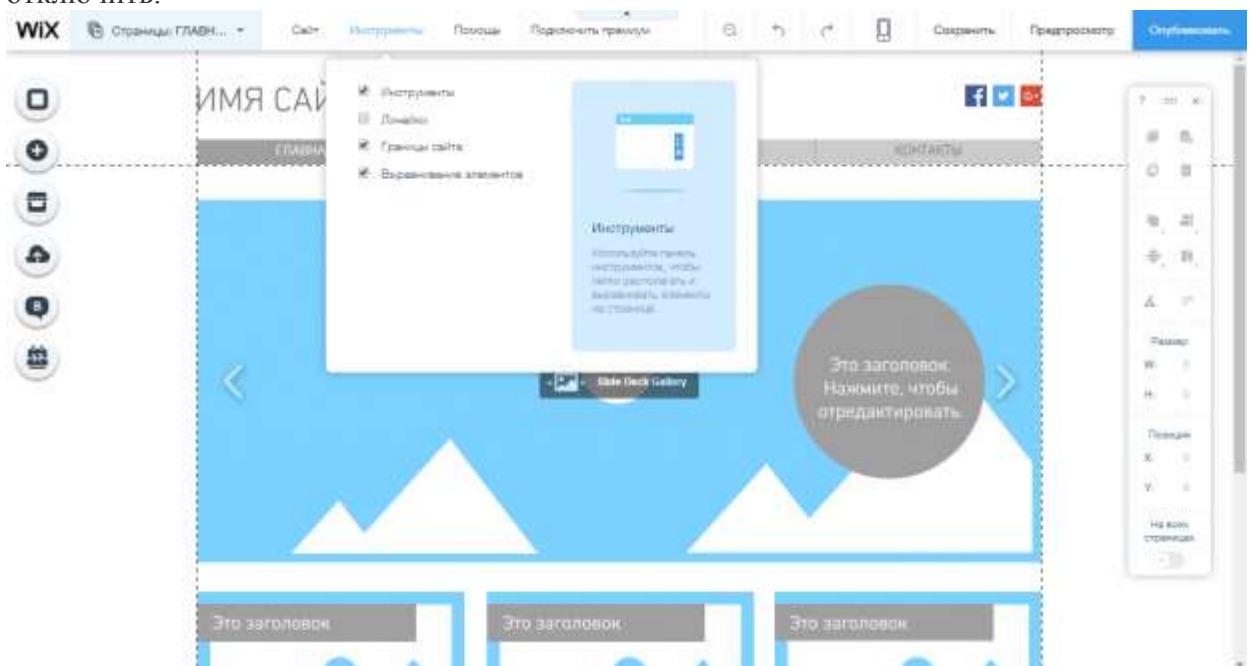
отключить.

WiX Страницы: ГЛАВН... Сайт Инструменты Помощь Подключить премиум Сохранить Предпросмотр Опубликовать

ИМЯ САЙ

ГЛАВНА

КОНТАКТЫ

Инструменты
Линейки
Границы сайта
Выравнивание элементов

Инструменты

Используйте панель инструментов, чтобы легко расположить и выравнивать элементы на странице.

Slide Deck Gallery

Это заголовок. Нажмите, чтобы отредактировать.

Размер
W:
H:

Позиция
X:
Y:

На всех страницах

Это заголовок

Это заголовок

Это заголовок